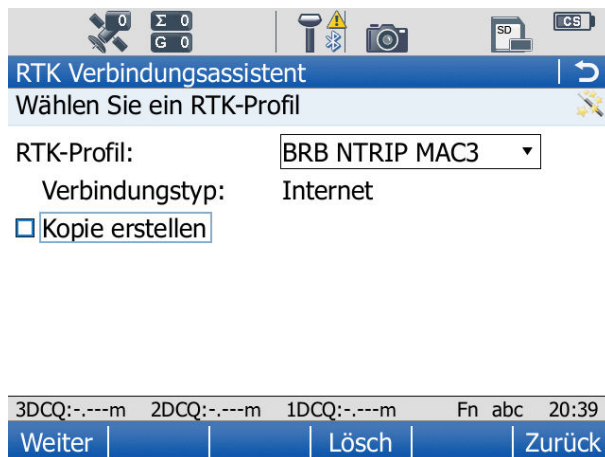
0 Σ 0 G 0 SD CS

RTK Verbindungsassistent

Wählen Sie ein RTK-Profil

RTK-Profil: BRB NTRIP MAC3

Verbindungstyp: Internet

Kopie erstellen

3DCQ:-.---m 2DCQ:-.---m 1DCQ:-.---m Fn abc 20:39

Weiter | Lösch | Zurück